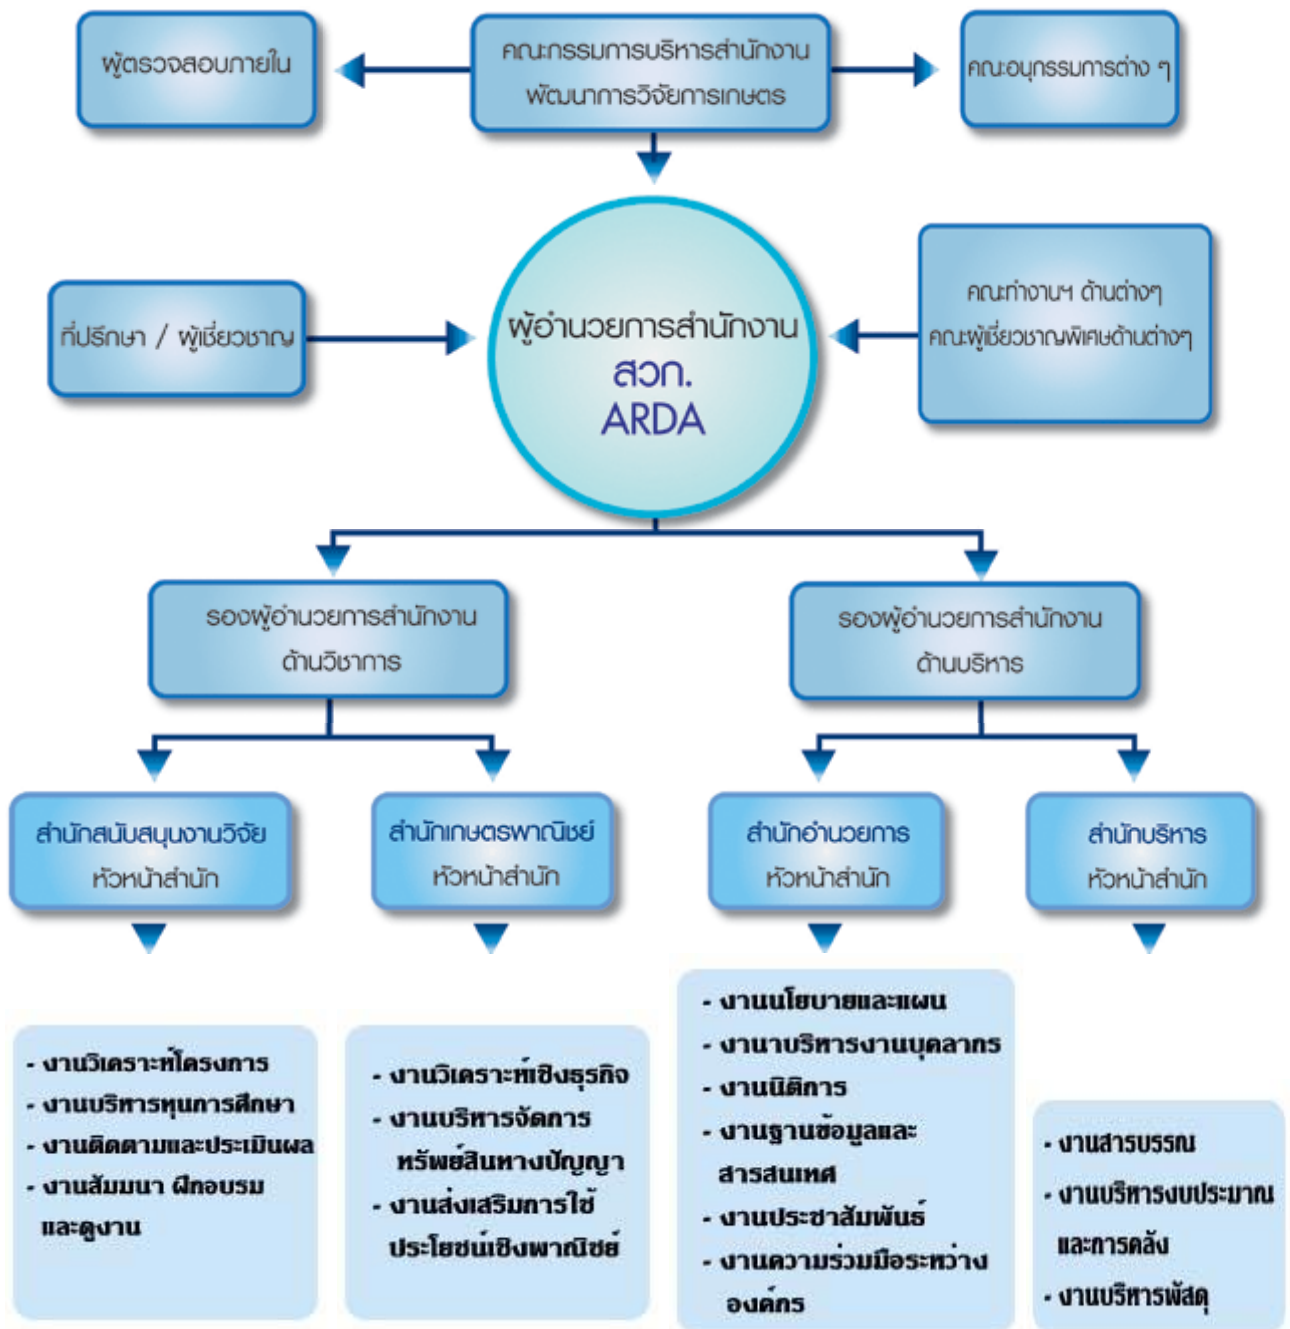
ผู้ตรวจสอบภายใน

คณะกรรมการบริหารสำนักงานพัฒนาการวิจัยการเกษตร

คณะอนุกรรมการต่าง ๆ

ที่ปรึกษา / ผู้เชี่ยวชาญ

ผู้อำนวยการสำนักงาน สวก. ARDA

คณะทำงานฯ ด้านต่างๆ คณะผู้เชี่ยวชาญพิเศษด้านต่างๆ

รองผู้อำนวยการสำนักงาน ด้านวิชาการ

รองผู้อำนวยการสำนักงาน ด้านบริหาร

สำนักสนับสนุนงานวิจัย หัวหน้าสำนัก

สำนักเกษตรพาณิชย์ หัวหน้าสำนัก

สำนักอำนวยการ หัวหน้าสำนัก

สำนักบริหาร หัวหน้าสำนัก

- งานวิเคราะห์โครงการ
- งานบริหารทุนการศึกษา
- งานติดตามและประเมินผล
- งานสัมมนา ฝึกอบรม และดูงาน

- งานวิเคราะห์เชิงธุรกิจ
- งานบริหารจัดการทรัพย์สินทางปัญญา
- งานส่งเสริมการใช้ประโยชน์เชิงพาณิชย์

- งานนโยบายและแผน
- งานบริหารงานบุคลากร
- งานนิติการ
- งานฐานข้อมูลและสารสนเทศ
- งานประชาสัมพันธ์
- งานความร่วมมือระหว่างองค์กร

- งานสารบรรณ
- งานบริหารงบประมาณและการคลัง
- งานบริหารพัสดุ